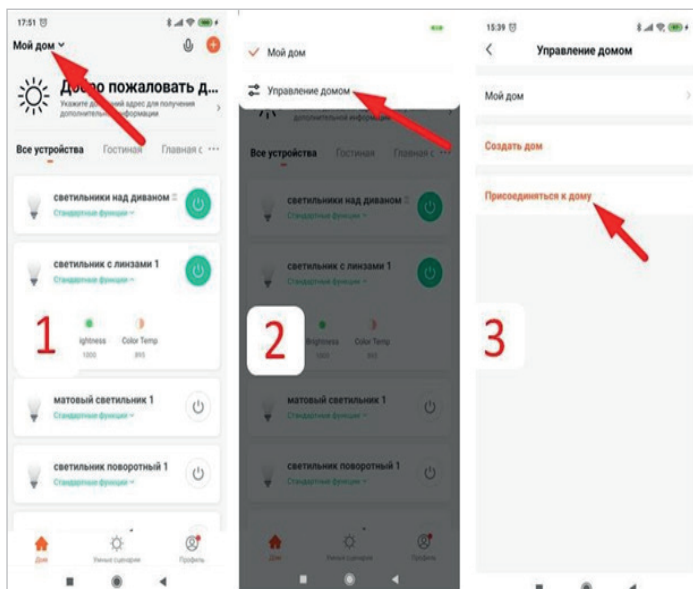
17:51

Мой дом

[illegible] пожаловать д...
Укажите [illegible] адрес для получения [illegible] информации

Все устройства Гостиная Главная с ···

светильники над диваном
Стандартные функции

светильник с линзами 1
Стандартные функции

1

Brightness 1000
Color Temp 895

матовый светильник 1
Стандартные функции

светильник поворотный 1
Стандартные функции

Дом Умные сценарии Профиль

Мой дом

Управление домом

дополнительной информации

Все устройства Гостиная Главная с ···

светильники над диваном
Стандартные функции

светильник с линзами 1
Стандартные функции

2

Brightness 1000
Color Temp 895

матовый светильник 1
Стандартные функции

светильник поворотный 1
Стандартные функции

Дом Умные сценарии Профиль

15:39

Управление домом

Мой дом

Создать дом

Присоединяться к дому

3